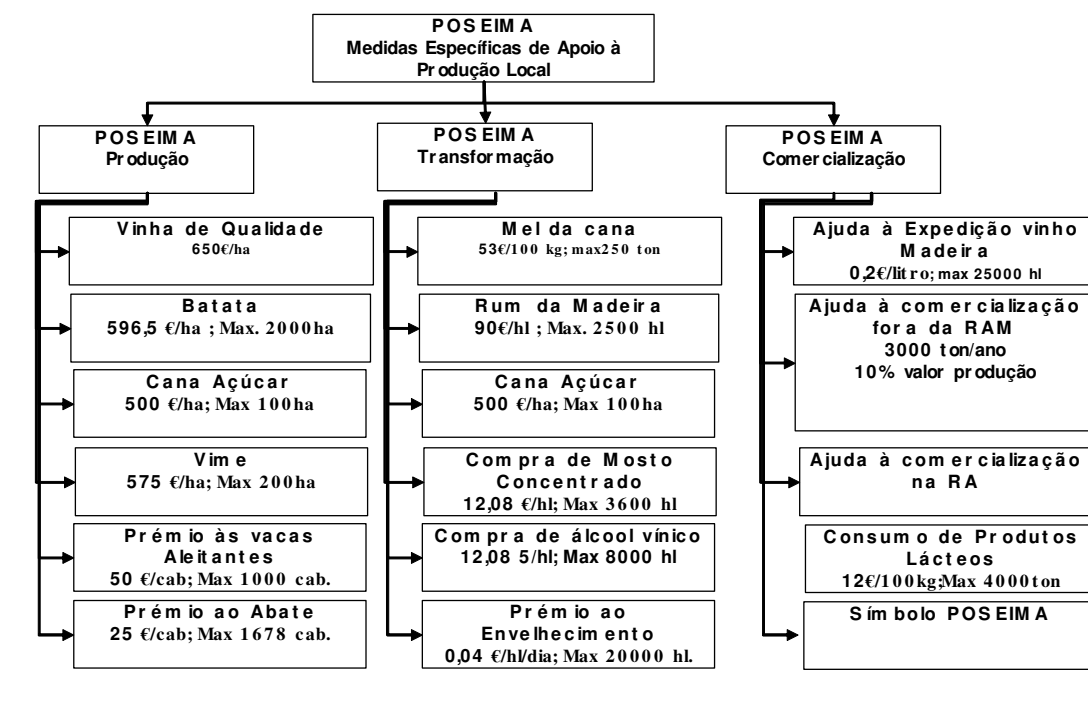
POSEIMA
Medidas Específicas de Apoio à Produção Local

POSEIMA
Produção

Vinha de Qualidade
650€/ha

Batata
596,5 €/ha ; Max. 2000ha

Cana Açúcar
500 €/ha; Max 100ha

Vime
575 €/ha; Max 200ha

Prémio às vacas Aleitantes
50 €/cab; Max 1000 cab.

Prémio ao Abate
25 €/cab; Max 1678 cab.

POSEIMA
Transformação

Mel da cana
53€/100 kg; max250 ton

Rum da Madeira
90€/hl ; Max. 2500 hl

Cana Açúcar
500 €/ha; Max 100ha

Compra de Mosto Concentrado
12,08 €/hl; Max 3600 hl

Compra de álcool vínico
12,08 5/hl; Max 8000 hl

Prémio ao Envelhecimento
0,04 €/hl/dia; Max 20000 hl.

POSEIMA
Comercialização

Ajuda à Expedição vinho Madeira
0,2€/litro; max 25000 hl

Ajuda à comercialização fora da RAM
3000 ton/ano
10% valor produção

Ajuda à comercialização na RA

Consumo de Produtos Lácteos
12€/100kg;Max 4000ton

Símbolo POSEIMA